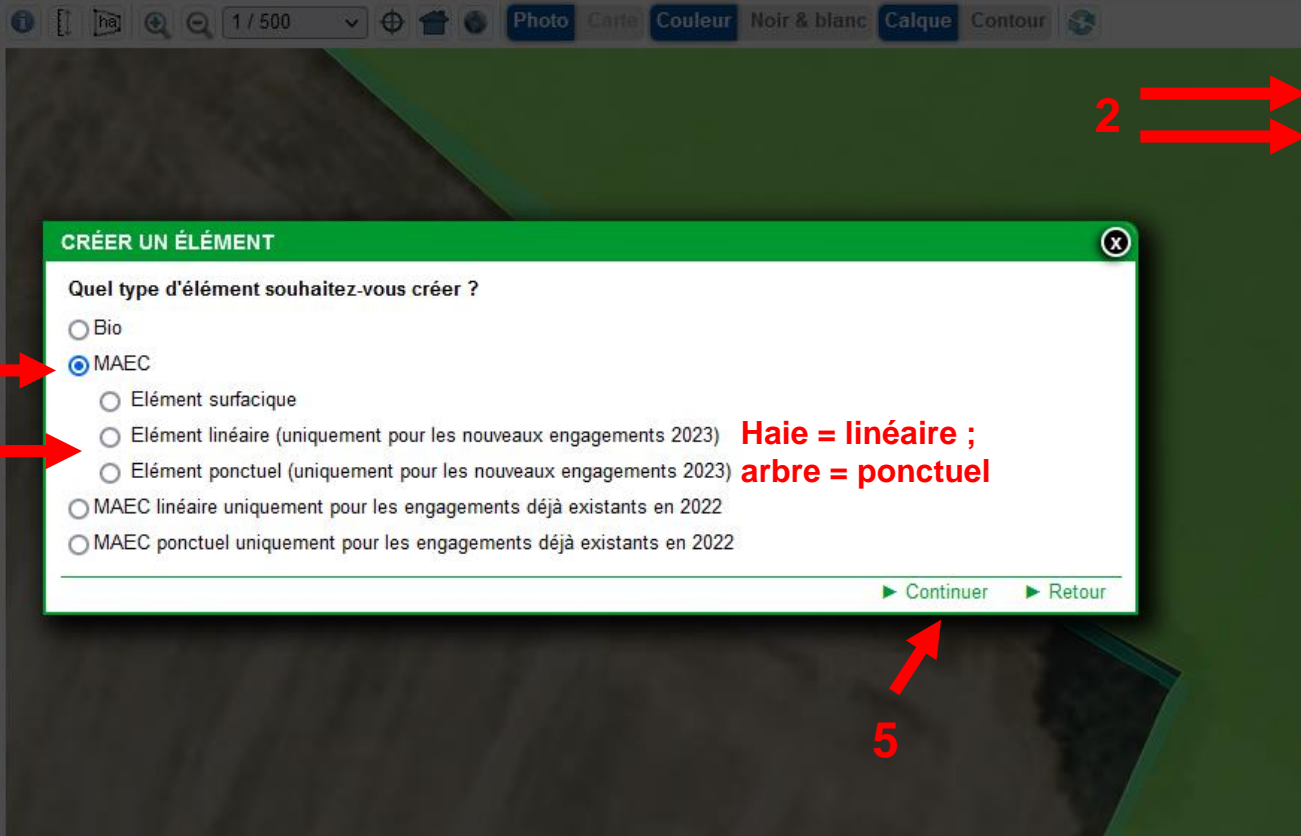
1 / 500 Photo Carte Couleur Noir & blanc Calque Contour

2

CRÉER UN ÉLÉMENT

Quel type d'élément souhaitez-vous créer ?

Bio

MAEC

Elément surfacique

Elément linéaire (uniquement pour les nouveaux engagements 2023)

Elément ponctuel (uniquement pour les nouveaux engagements 2023)

Haie = linéaire ; arbre = ponctuel

MAEC linéaire uniquement pour les engagements déjà existants en 2022

MAEC ponctuel uniquement pour les engagements déjà existants en 2022

► Continuer ► Retour

5